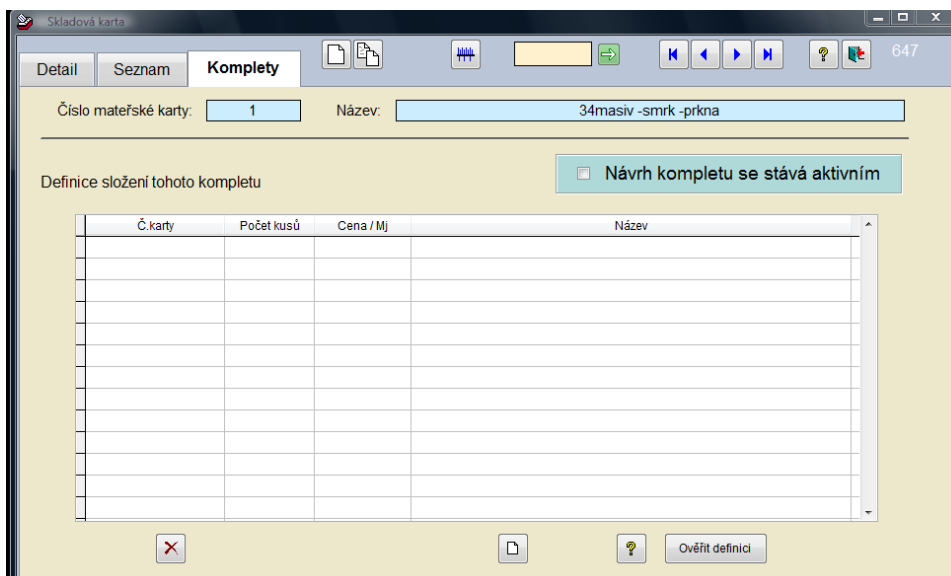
Skladová karta

Detail Seznam Komplety

647

Číslo mateřské karty: 1 Název: 34masiv -smrk -prkna

Definice složení tohoto kompletu

Návrh kompletu se stává aktivním

| Č.karty | Počet kusů | Cena / Mj | Název |
|---|---|---|---|
| | | | |

Ověřit definici